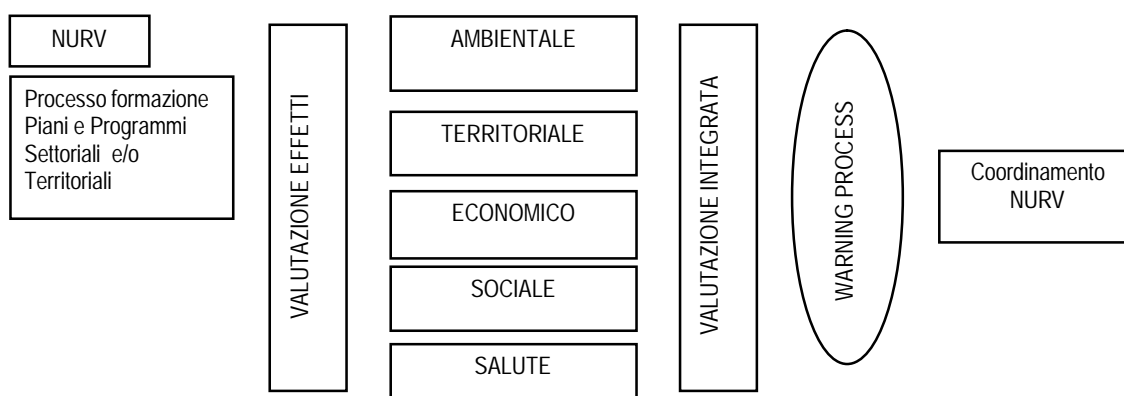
NURV

Processo formazione Piani e Programmi Settoriali e/o Territoriali

VALUTAZIONE EFFETTI

AMBIENTALE

TERRITORIALE

ECONOMICO

SOCIALE

SALUTE

VALUTAZIONE INTEGRATA

WARNING PROCESS

Coordinamento NURV